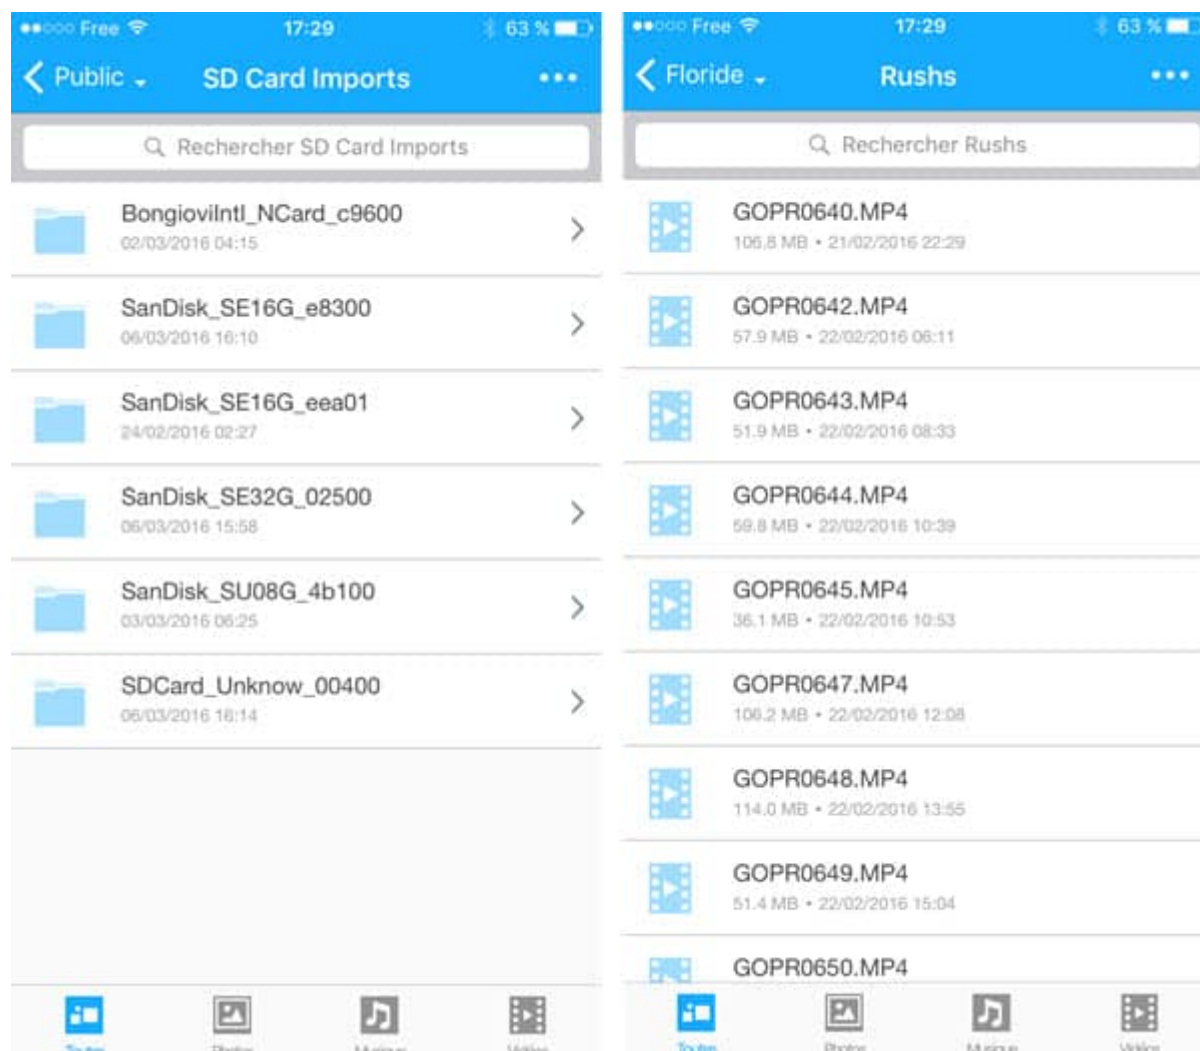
Free 17:29 63 %

Public SD Card Imports •••

Rechercher SD Card Imports

BongioviIntl_NCard_c9600
02/03/2016 04:15

SanDisk_SE16G_e8300
06/03/2016 16:10

SanDisk_SE16G_eea01
24/02/2016 02:27

SanDisk_SE32G_02500
06/03/2016 15:58

SanDisk_SU08G_4b100
03/03/2016 06:25

SDCard_Unknow_00400
06/03/2016 16:14

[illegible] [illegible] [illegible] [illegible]

Free 17:29 63 %

Floride Rushs •••

Rechercher Rushs

GOPR0640.MP4
106.8 MB • 21/02/2016 22:29

GOPR0642.MP4
57.9 MB • 22/02/2016 06:11

GOPR0643.MP4
51.9 MB • 22/02/2016 08:33

GOPR0644.MP4
59.8 MB • 22/02/2016 10:39

GOPR0645.MP4
36.1 MB • 22/02/2016 10:53

GOPR0647.MP4
106.2 MB • 22/02/2016 12:08

GOPR0648.MP4
114.0 MB • 22/02/2016 13:55

GOPR0649.MP4
51.4 MB • 22/02/2016 15:04

GOPR0650.MP4

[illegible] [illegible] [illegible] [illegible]